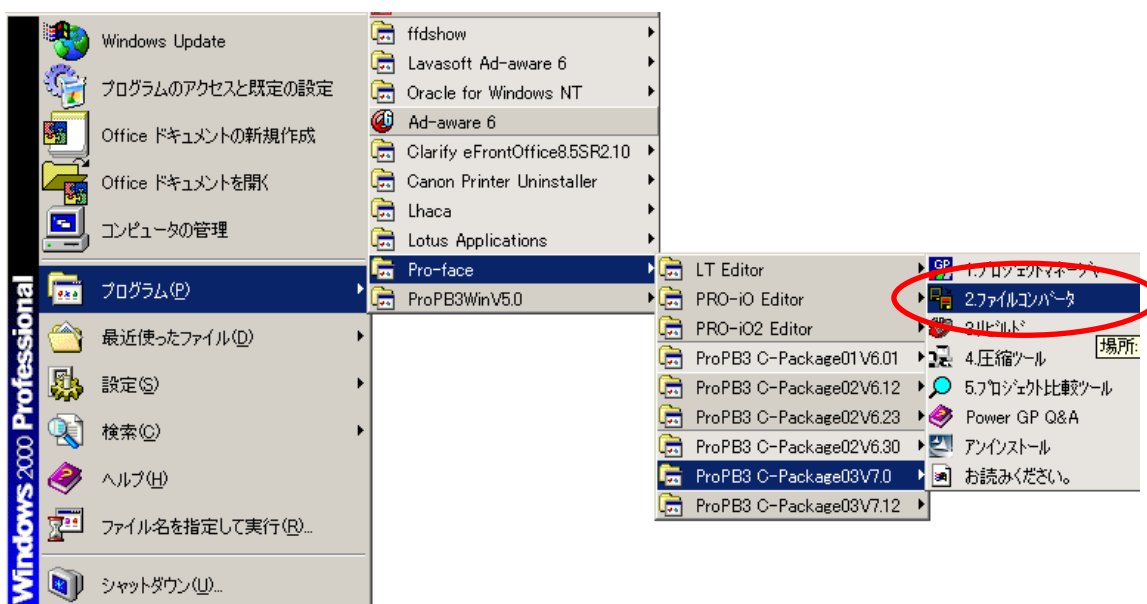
Windows 2000 Professional

Windows Update
プログラムのアクセスと既定の設定
Office ドキュメントの新規作成
Office ドキュメントを開く
コンピュータの管理
プログラム(P)
最近使ったファイル(D)
設定(S)
検索(C)
ヘルプ(H)
ファイル名を指定して実行(R)...
シャットダウン(U)...

ffdshow
Lavasoft Ad-aware 6
Oracle for Windows NT
Ad-aware 6
Clarify eFrontOffice8.5SR2.10
Canon Printer Uninstaller
Lhaca
Lotus Applications
Pro-face
ProPB3WinV5.0

LT Editor
PRO-iO Editor
PRO-iO2 Editor
ProPB3 C-Package01V6.01
ProPB3 C-Package02V6.12
ProPB3 C-Package02V6.23
ProPB3 C-Package02V6.30
ProPB3 C-Package03V7.0
ProPB3 C-Package03V7.12

1.プロジェクトマネージャ
2.ファイルコンバータ
3.リビルド
4.圧縮ツール
5.プロジェクト比較ツール
Power GP Q&A
アンインストール
お読みください。

場所: